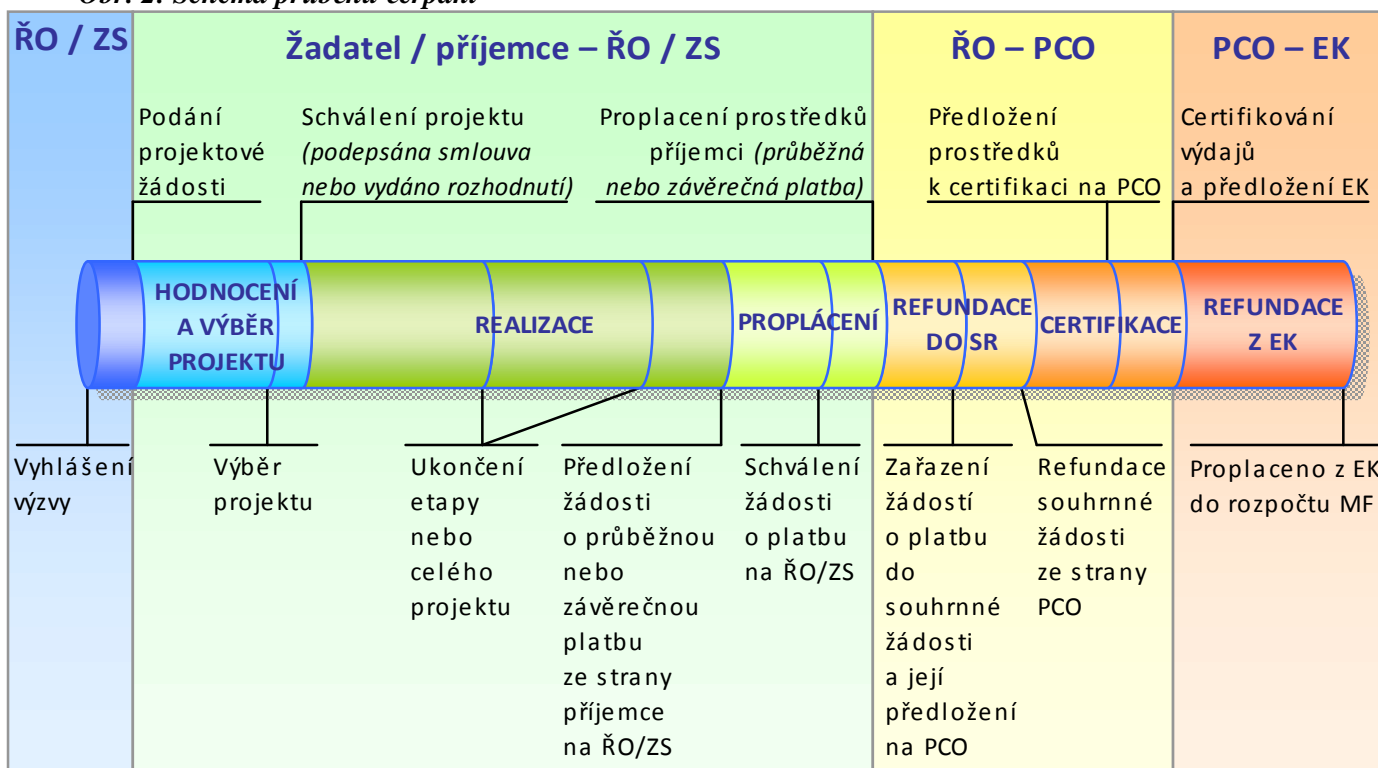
Obr. 2: Schéma průběhu čerpání

ŘO / ZS

Žadatel / příjemce – ŘO / ZS

ŘO – PCO

PCO – EK

Podání projektové žádosti

Schválení projektu (podepsána smlouva nebo vydáno rozhodnutí)

Proplacení prostředků příjemci (průběžná nebo závěrečná platba)

Předložení prostředků k certifikaci na PCO

Certifikování výdajů a předložení EK

HODNOCENÍ A VÝBĚR PROJEKTU

REALIZACE

PROPLÁCENÍ

REFUNDACE DO SR

CERTIFIKACE

REFUNDACE Z EK

Vyhlášení výzvy

Výběr projektu

Ukončení etapy nebo celého projektu

Předložení žádosti o průběžnou nebo závěrečnou platbu ze strany příjemce na ŘO/ZS

Schválení žádosti o platbu na ŘO/ZS

Zařazení žádostí o platbu do souhrnné žádosti a její předložení na PCO

Refundace souhrnné žádosti ze strany PCO

Proplaceno z EK do rozpočtu MF